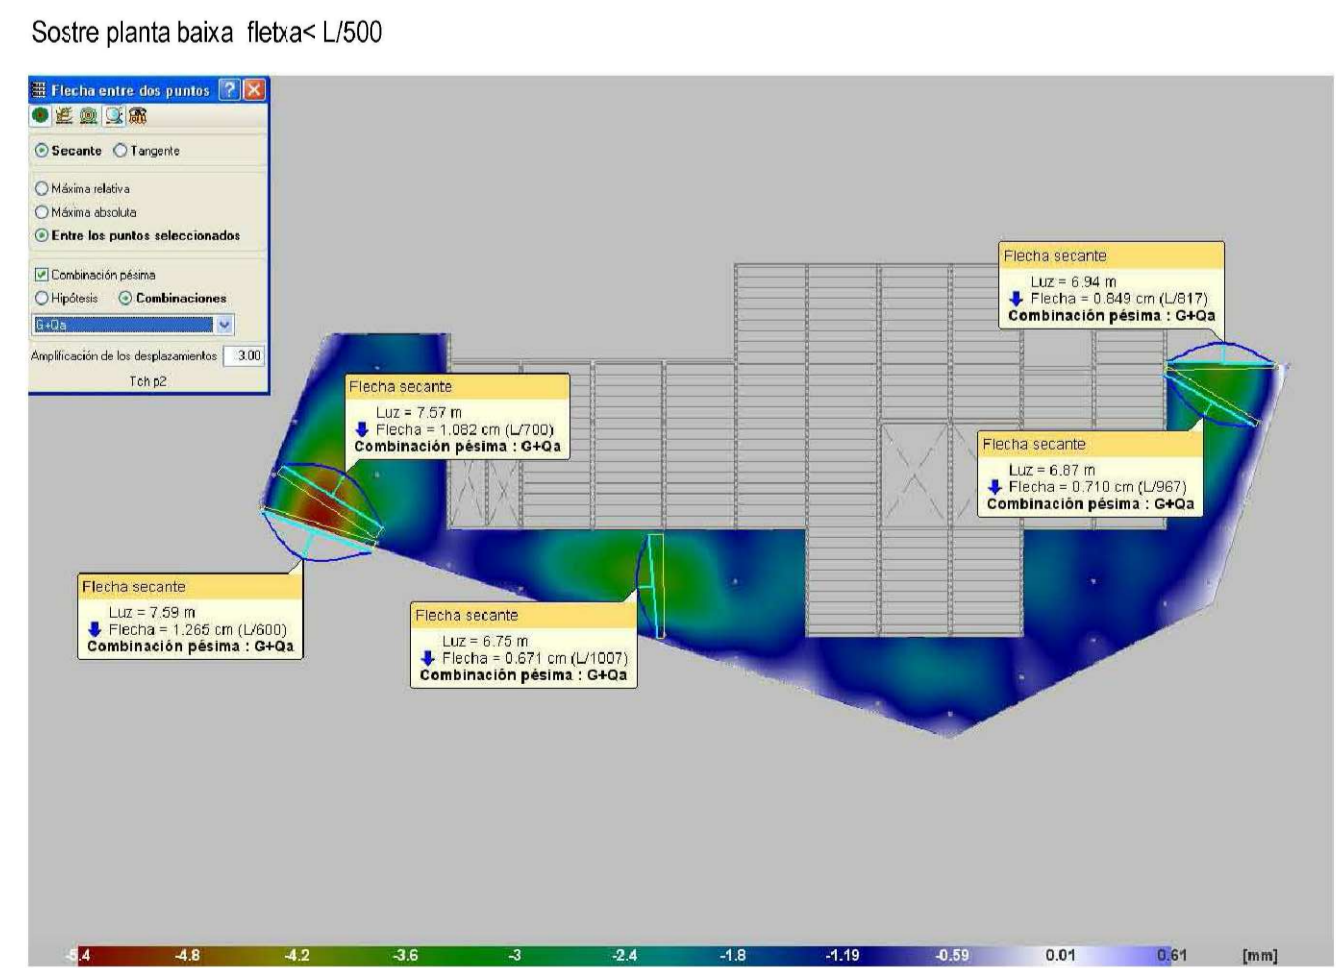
Sostre planta baixa fletxa< L/500

Flecha entre dos puntos

Secante Tangente

Máxima relativa
Máxima absoluta
Entre los puntos seleccionados

Combinación pésima
Hipótesis Combinaciones
G+Qa

Amplificación de los desplazamientos 3.00
Tch p2

Flecha secante
Luz = 6.94 m
Flecha = 0.849 cm (L/817)
Combinación pésima : G+Qa

Flecha secante
Luz = 7.57 m
Flecha = 1.082 cm (L/700)
Combinación pésima : G+Qa

Flecha secante
Luz = 6.87 m
Flecha = 0.710 cm (L/967)
Combinación pésima : G+Qa

Flecha secante
Luz = 7.59 m
Flecha = 1.265 cm (L/600)
Combinación pésima : G+Qa

Flecha secante
Luz = 6.75 m
Flecha = 0.671 cm (L/1007)
Combinación pésima : G+Qa

-5.4 -4.8 -4.2 -3.6 -3 -2.4 -1.8 -1.19 -0.59 0.01 0.61 [mm]